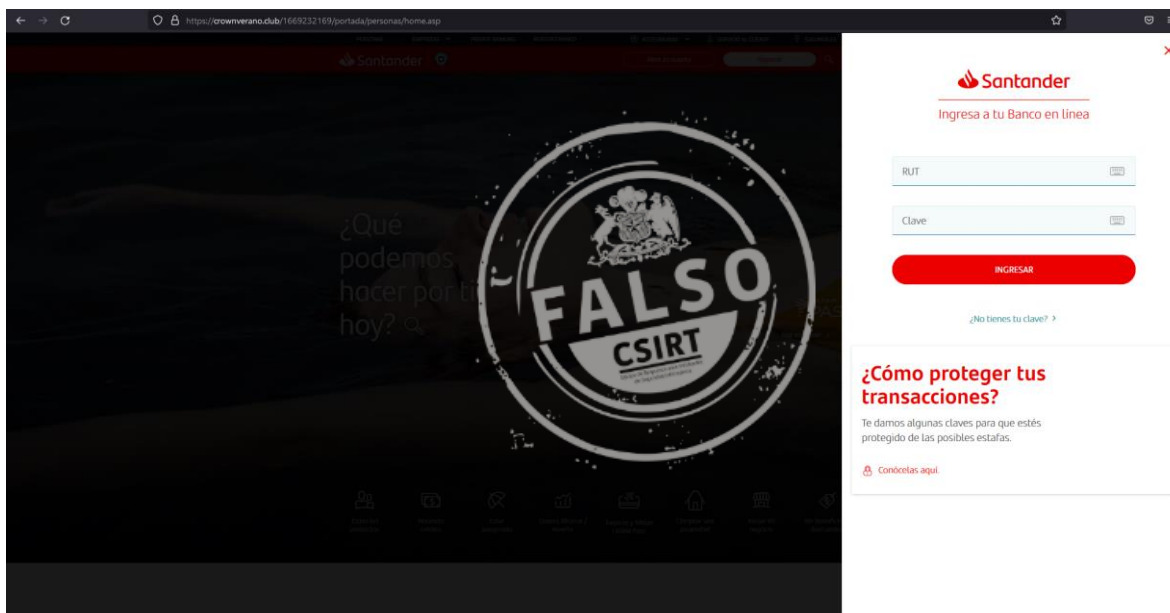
https://crownverano.club/1669232169/portada/personas/home.asp

Santander

¿Qué podemos hacer por ti hoy?

FALSO

CSIRT

Santander

Ingresa a tu Banco en línea

RUT

Clave

INGRESAR

¿No tienes tu clave? >

¿Cómo proteger tus transacciones?

Te damos algunas claves para que estés protegido de las posibles estafas.

Conócelas aquí